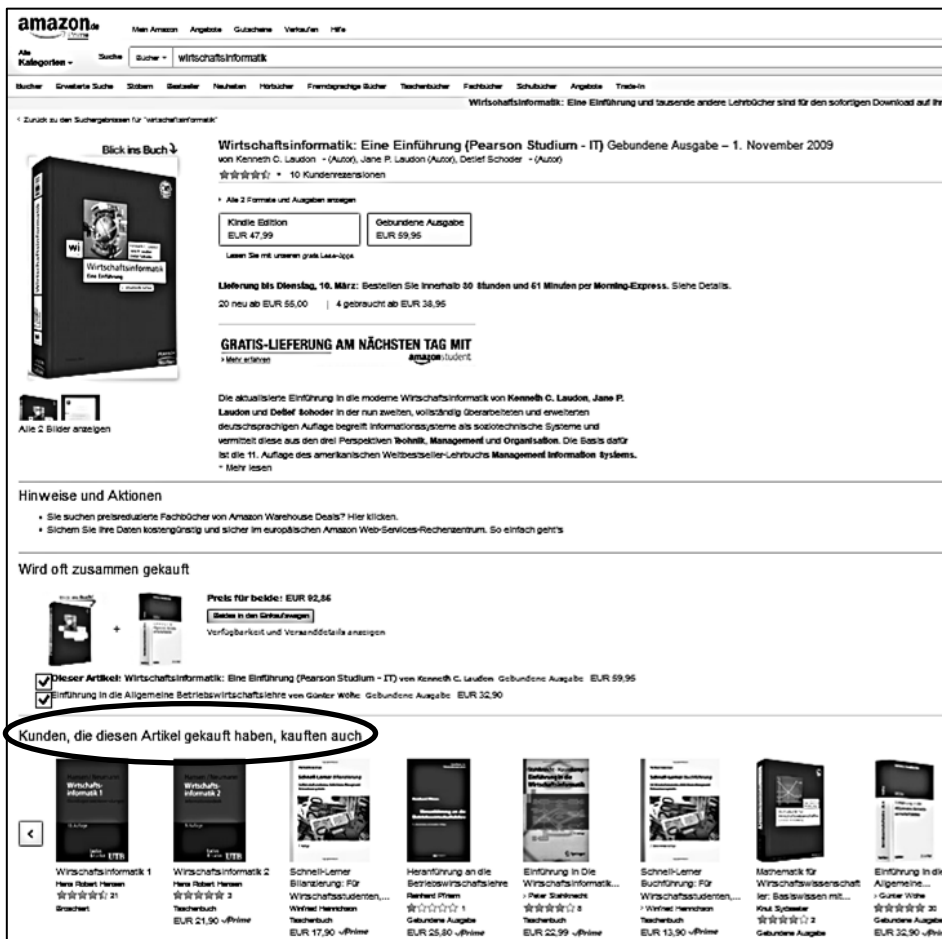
amazon.de prime

Mein Amazon Angebote Gutscheine Verkaufen Hilfe

Alle Kategorien Suche Bücher wirtschaftsinformatik

Bücher Erweiterte Suche Stöbern Bestseller Neuheiten Hörbücher Fremdsprachige Bücher Taschenbücher Fachbücher Schulbücher Angebote Trade-In

Wirtschaftsinformatik: Eine Einführung und tausende andere Lehrbücher sind für den sofortigen Download auf Ihr

‹ Zurück zu den Suchergebnissen für "wirtschaftsinformatik"

Blick ins Buch

Wirtschaftsinformatik
Eine Einführung

Alle 2 Bilder anzeigen

Wirtschaftsinformatik: Eine Einführung (Pearson Studium - IT) Gebundene Ausgabe – 1. November 2009
von Kenneth C. Laudon (Autor), Jane P. Laudon (Autor), Detlef Schoder (Autor)
10 Kundenrezensionen

Alle 2 Formate und Ausgaben anzeigen

Kindle Edition
EUR 47,99

Gebundene Ausgabe
EUR 59,95

Lesen Sie mit unseren gratis Lese-Apps

Lieferung bis Dienstag, 10. März: Bestellen Sie innerhalb 30 Stunden und 61 Minuten per Morning-Express. Siehe Details.

20 neu ab EUR 55,00 | 4 gebraucht ab EUR 38,95

GRATIS-LIEFERUNG AM NÄCHSTEN TAG MIT
› Mehr erfahren amazonstudent

Die aktualisierte Einführung in die moderne Wirtschaftsinformatik von Kenneth C. Laudon, Jane P. Laudon und Detlef Schoder in der nun zweiten, vollständig überarbeiteten und erweiterten deutschsprachigen Auflage begreift Informationssysteme als soziotechnische Systeme und vermittelt diese aus den drei Perspektiven Technik, Management und Organisation. Die Basis dafür ist die 11. Auflage des amerikanischen Weltbestseller-Lehrbuchs Management Information Systems.
› Mehr lesen

Hinweise und Aktionen
• Sie suchen preisreduzierte Fachbücher von Amazon Warehouse Deals? Hier klicken.
• Sichern Sie Ihre Daten kostengünstig und sicher im europäischen Amazon Web-Services-Rechenzentrum. So einfach geht's

Wird oft zusammen gekauft

Preis für beide: EUR 92,85
Beide in den Einkaufswagen
Verfügbarkeit und Versanddetails anzeigen

Dieser Artikel: Wirtschaftsinformatik: Eine Einführung (Pearson Studium - IT) von Kenneth C. Laudon Gebundene Ausgabe EUR 59,95
Einführung in die Allgemeine Betriebswirtschaftslehre von Günter Wöhe Gebundene Ausgabe EUR 32,90

Kunden, die diesen Artikel gekauft haben, kauften auch

Wirtschaftsinformatik 1
Hans Robert Hansen
21
Broschiert

Wirtschaftsinformatik 2
Hans Robert Hansen
2
Taschenbuch
EUR 21,90 Prime

Schnell-Lerner Bilanzierung: Für Wirtschaftsstudenten,...
Winfried Hennicheon
Taschenbuch
EUR 17,90 Prime

Heranführung an die Betriebswirtschaftslehre
Reinhard Pfriem
1
Gebundene Ausgabe
EUR 25,80 Prime

Einführung in Die Wirtschaftsinformatik...
› Peter Stahlknecht
8
Taschenbuch
EUR 22,99 Prime

Schnell-Lerner Buchführung: Für Wirtschaftsstudenten,...
› Winfried Hennicheon
Taschenbuch
EUR 13,90 Prime

Mathematik für Wirtschaftswissenschaftler: Basiswissen mit...
Knut Sydsaeter
2
Gebundene Ausgabe

Einführung in die Allgemeine...
› Günter Wöhe
30
Gebundene Ausgabe
EUR 32,90 Prime